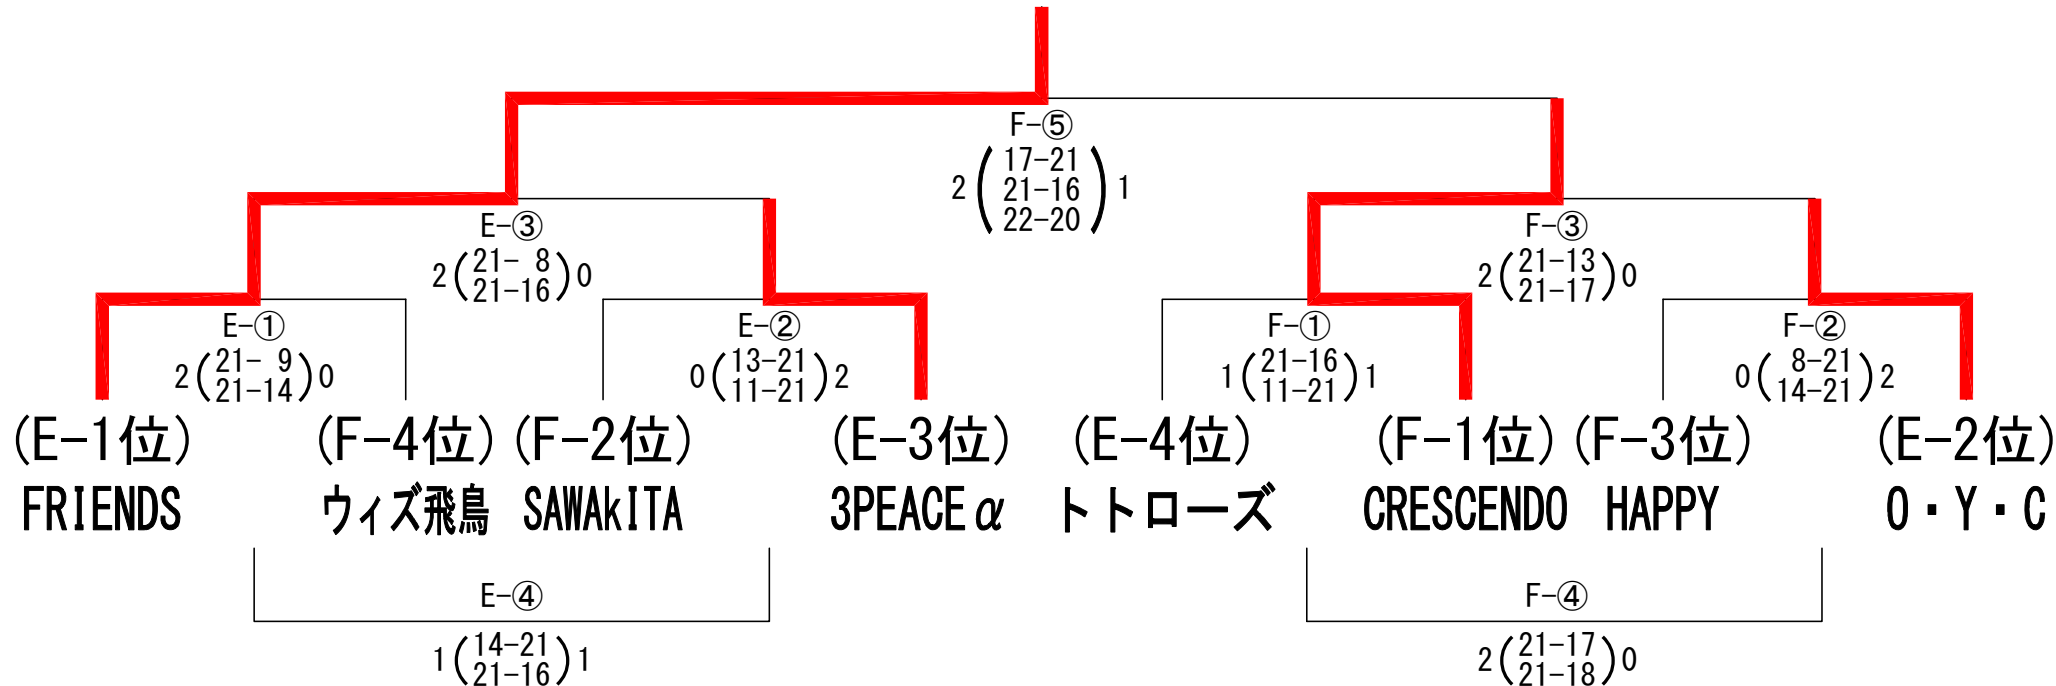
F-⑤
2 ( 17-21 21-16 22-20 ) 1

E-③
2 ( 21- 8 21-16 ) 0

F-③
2 ( 21-13 21-17 ) 0

E-①
2 ( 21- 9 21-14 ) 0

E-②
0 ( 13-21 11-21 ) 2

F-①
1 ( 21-16 11-21 ) 1

F-②
0 ( 8-21 14-21 ) 2

(E-1位) FRIENDS

(F-4位) ウィズ飛鳥

(F-2位) SAWAkITA

(E-3位) 3PEACEα

(E-4位) トトローズ

(F-1位) CRESCENDO

(F-3位) HAPPY

(E-2位) O・Y・C

E-④
1 ( 14-21 21-16 ) 1

F-④
2 ( 21-17 21-18 ) 0